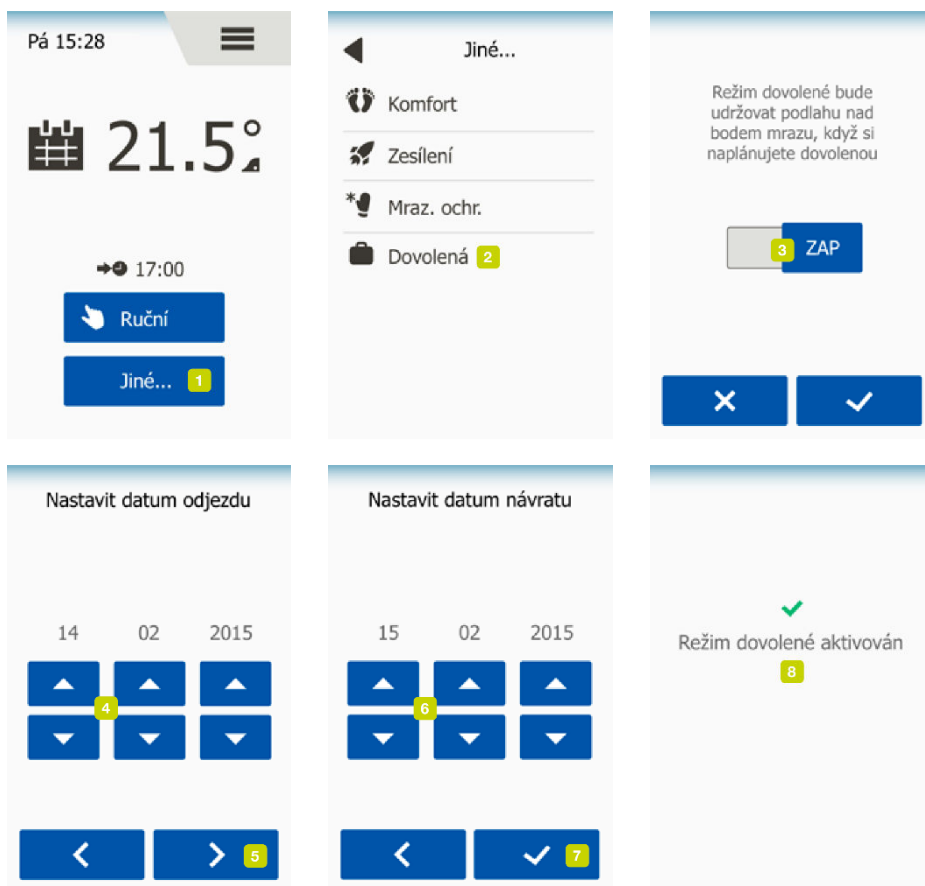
Pá 15:28

21.5°

17:00

Ruční

Jiné... 1

Jiné...

Komfort

Zesílení

Mraz. ochr.

Dovolená 2

Režim dovolené bude udržovat podlahu nad bodem mrazu, když si naplánujete dovolenou

3 ZAP

Nastavit datum odjezdu

14 02 2015

4

5

Nastavit datum návratu

15 02 2015

6

7

Režim dovolené aktivován

8